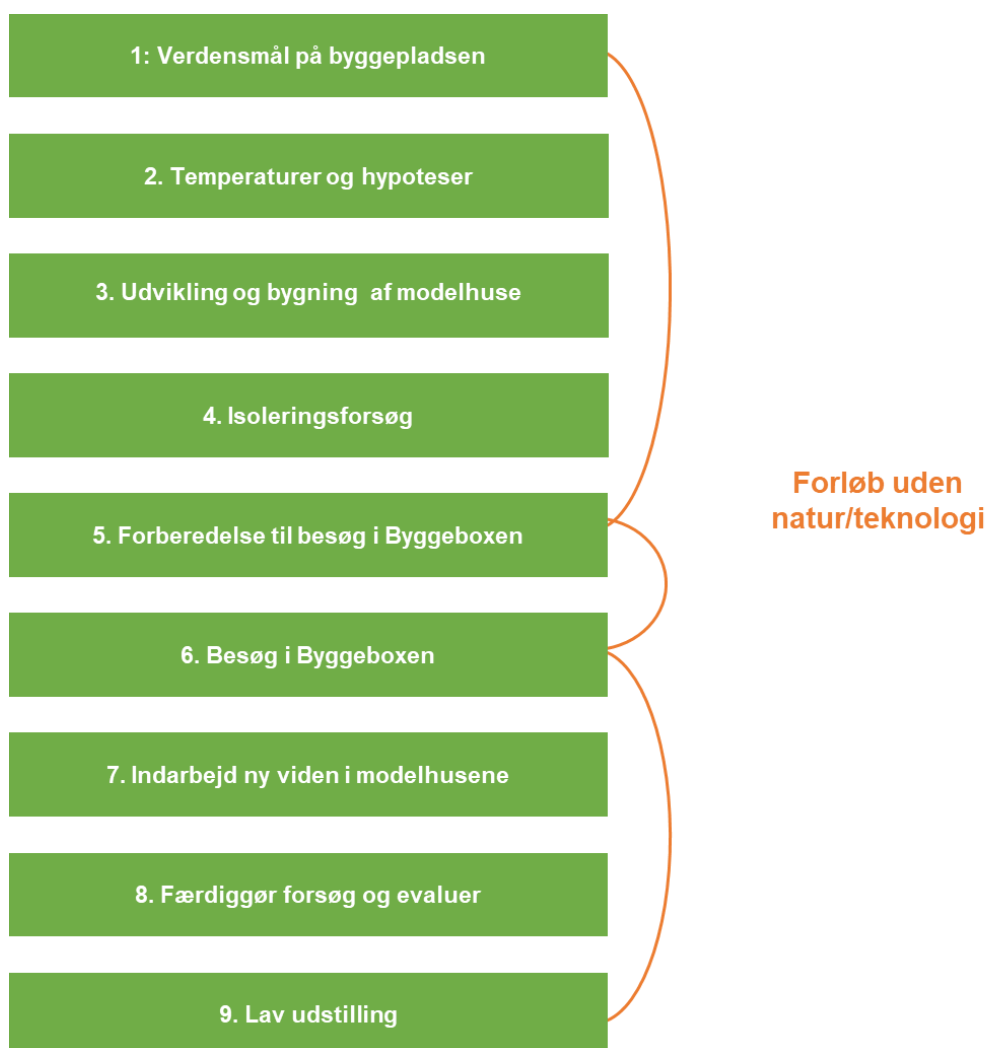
1: Verdensmål på byggepladsen

2. Temperaturer og hypoteser

3. Udvikling og bygning  af modelhuse

4. Isoleringsforsøg

5. Forberedelse til besøg i Byggeboxen

6. Besøg i Byggeboxen

7. Indarbejd ny viden i modelhusene

8. Færdiggør forsøg og evaluer

9. Lav udstilling

Forløb uden natur/teknologi